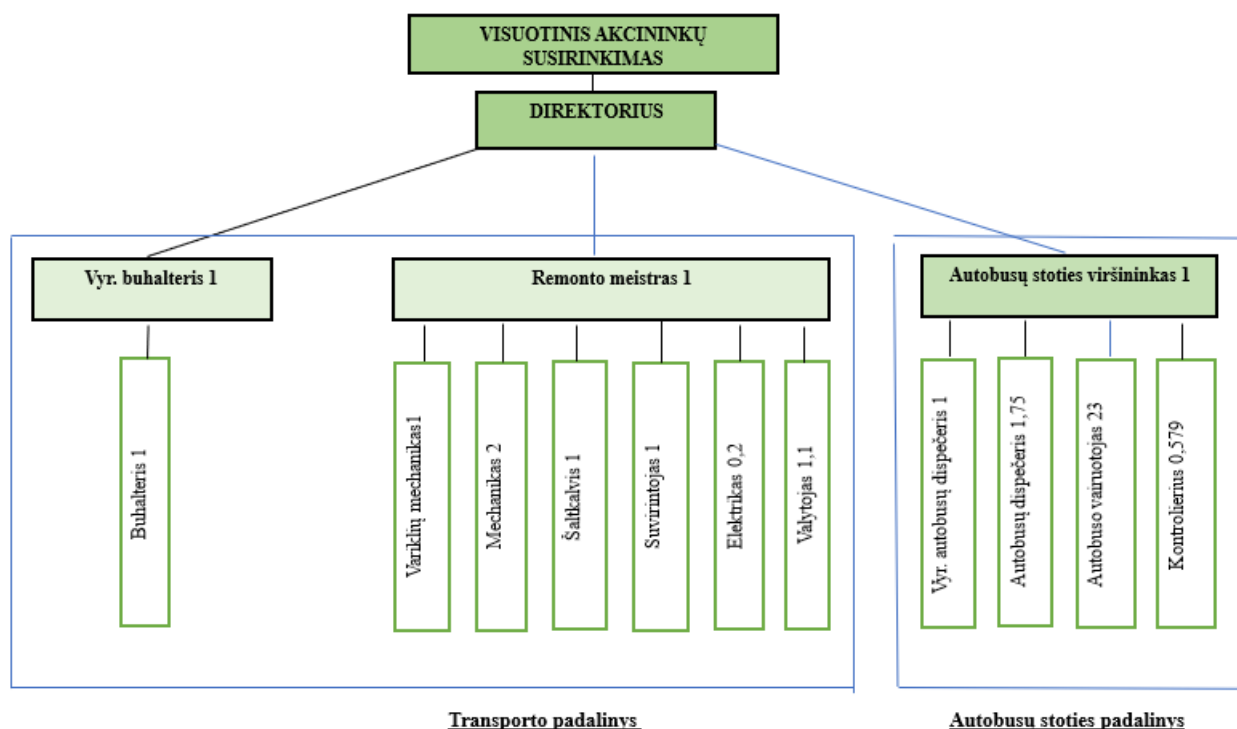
VISUOTINIS AKCININKŲ SUSIRINKIMAS

DIREKTORIUS

Vyr. buhalteris 1

Remonto meistras 1

Autobusų stoties viršininkas 1

Buhalteris 1

Variklių mechanikas1

Mechanikas 2

Šaltkalvis 1

Suvirintojas 1

Elektrikas 0,2

Valytojas 1,1

Vyr. autobusų dispečeris 1

Autobusų dispečeris 1,75

Autobuso vairuotojas 23

Kontrolierius 0,579

Transporto padalinys

Autobusų stoties padalinys